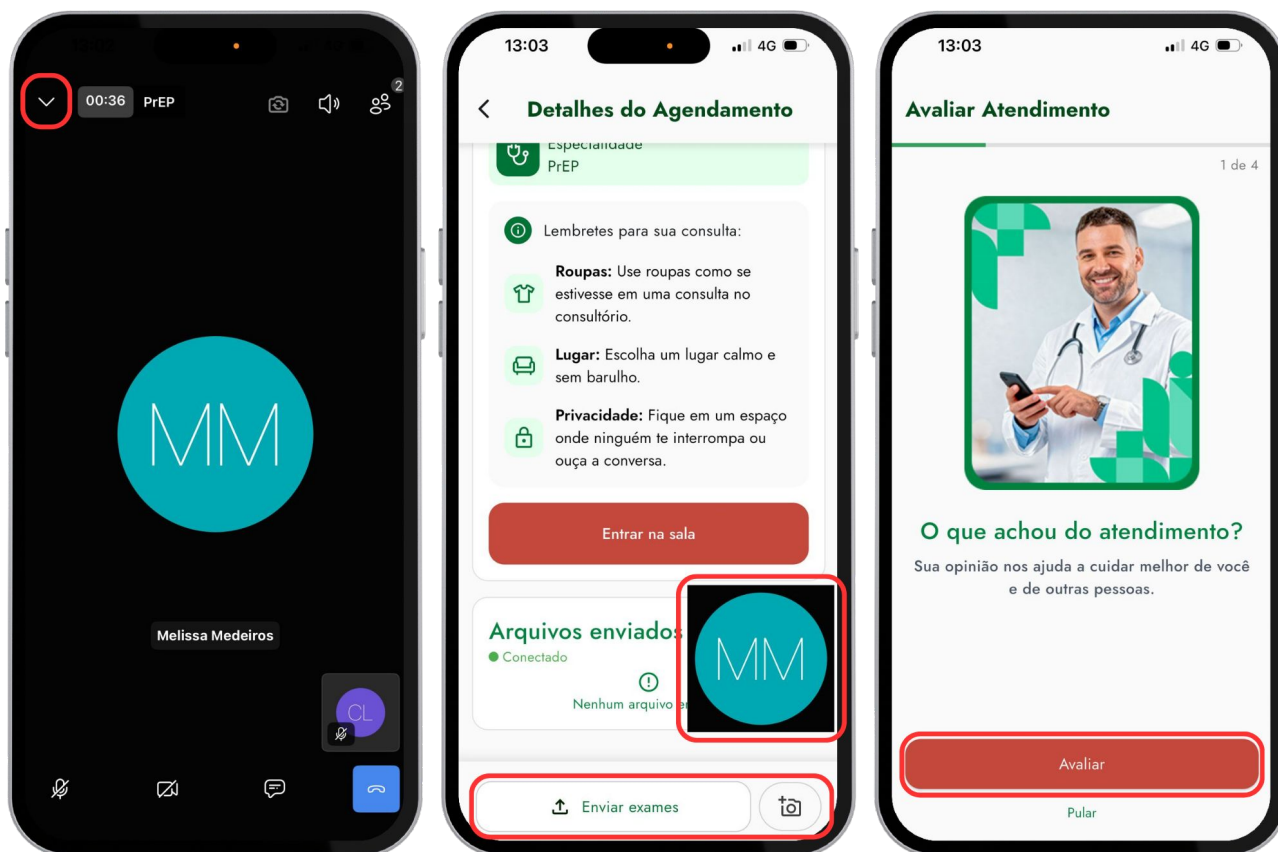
00:36 PrEP

2

MM

Melissa Medeiros

CL

13:03 4G

Detalhes do Agendamento

Especialidade
PrEP

Lembretes para sua consulta:

Roupas: Use roupas como se estivesse em uma consulta no consultório.

Lugar: Escolha um lugar calmo e sem barulho.

Privacidade: Fique em um espaço onde ninguém te interrompa ou ouça a conversa.

Entrar na sala

Arquivos enviados
Conectado

Nenhum arquivo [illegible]

MM

Enviar exames

13:03 4G

Avaliar Atendimento

1 de 4

O que achou do atendimento?

Sua opinião nos ajuda a cuidar melhor de você e de outras pessoas.

Avaliar

Pular